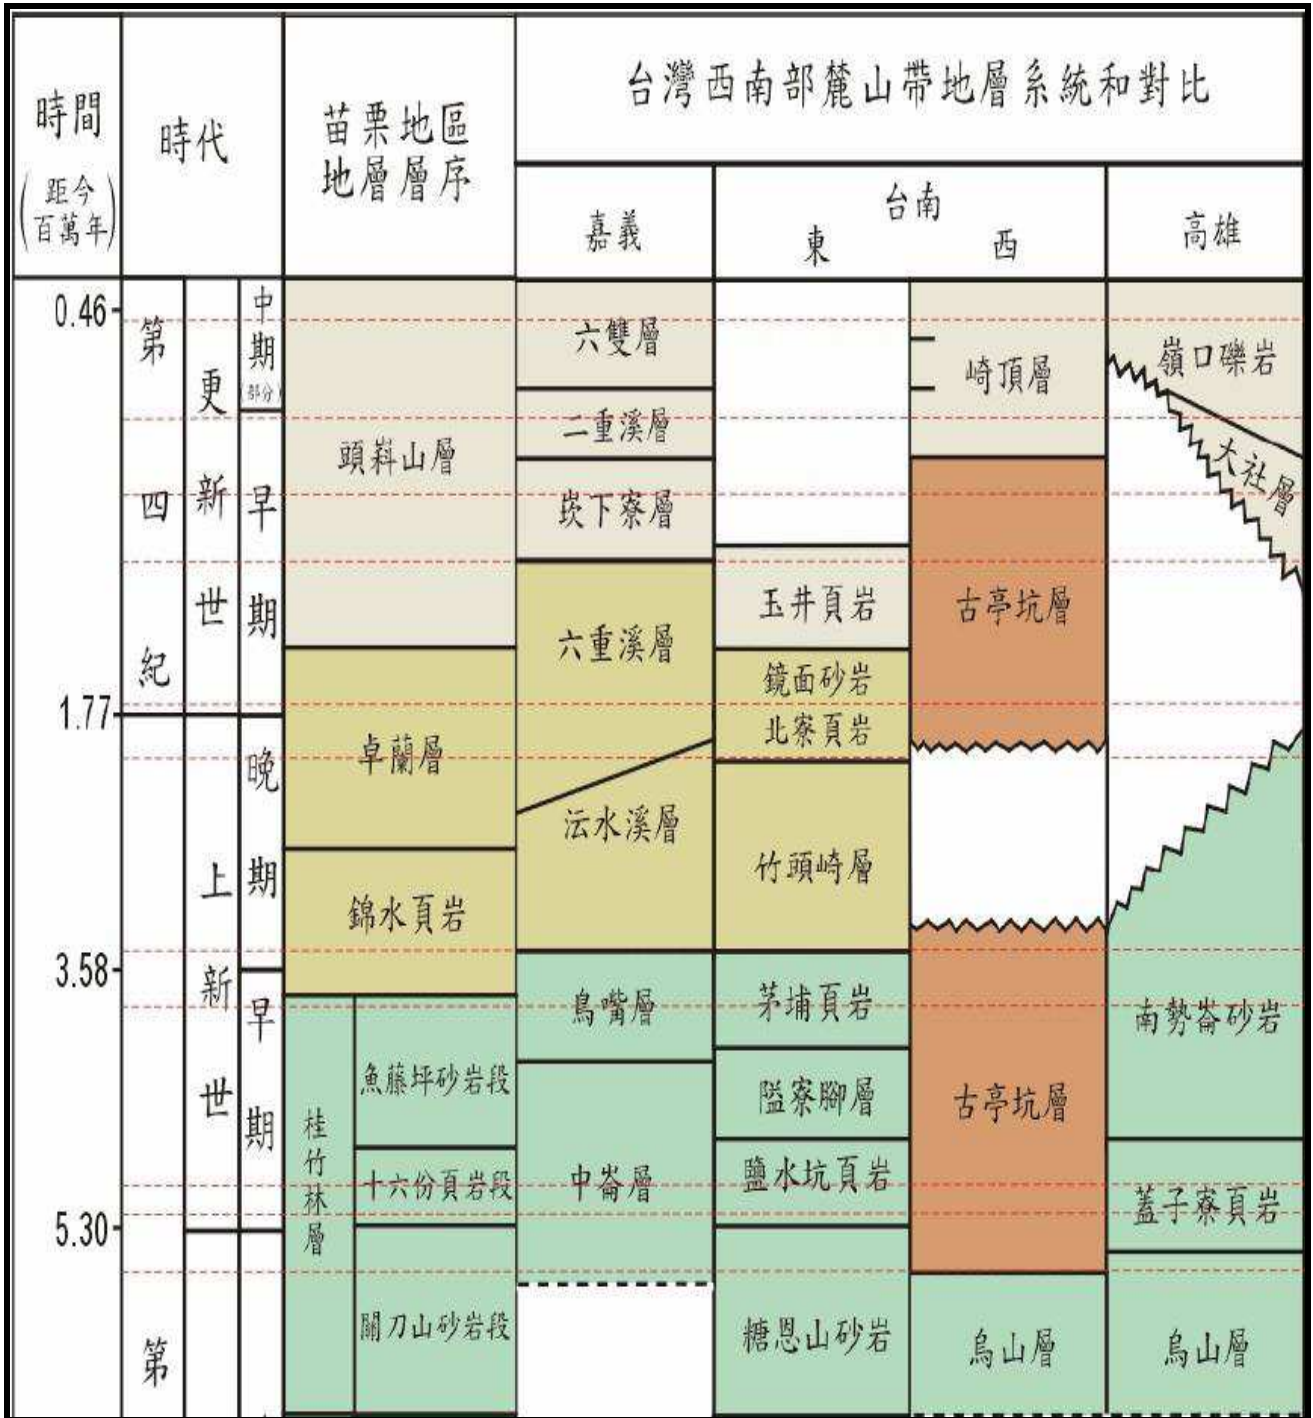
| 時間 (距今百萬年) | 時代 | | | 苗栗地區地層層序 | | 台灣西南部麓山帶地層系統和對比 | | | |
|---|---|---|---|---|---|---|---|---|---|
| | | | | | | 嘉義 | 台南 東 | 台南 西 | 高雄 |
| 0.46 | 第四紀 | 更新世 | 中期(部分) | 頭嵙山層 | | 六雙層 | | 崎頂層 | 嶺口礫岩 |
| | | | 早期 | | | 二重溪層 | | | 大社層 |
| | | | | | | 崁下寮層 | | | |
| | | | | | | 六重溪層 | 玉井頁岩 | 古亭坑層 | |
| | | | | 卓蘭層 | | | 鏡面砂岩 | | |
| 1.77 | | | | | | | 北寮頁岩 | | |
| | | 上新世 | 晚期 | | | 沄水溪層 | 竹頭崎層 | | |
| | | | | 錦水頁岩 | | | | | |
| 3.58 | | | 早期 | 桂竹林層 | 魚藤坪砂岩段 | 鳥嘴層 | 茅埔頁岩 | 古亭坑層 | 南勢崙砂岩 |
| | | | | | | 中崙層 | 隘寮腳層 | | |
| | | | | | 十六份頁岩段 | | 鹽水坑頁岩 | | 蓋子寮頁岩 |
| 5.30 | 第 | | | | 關刀山砂岩段 | | 糖恩山砂岩 | 烏山層 | 烏山層 |